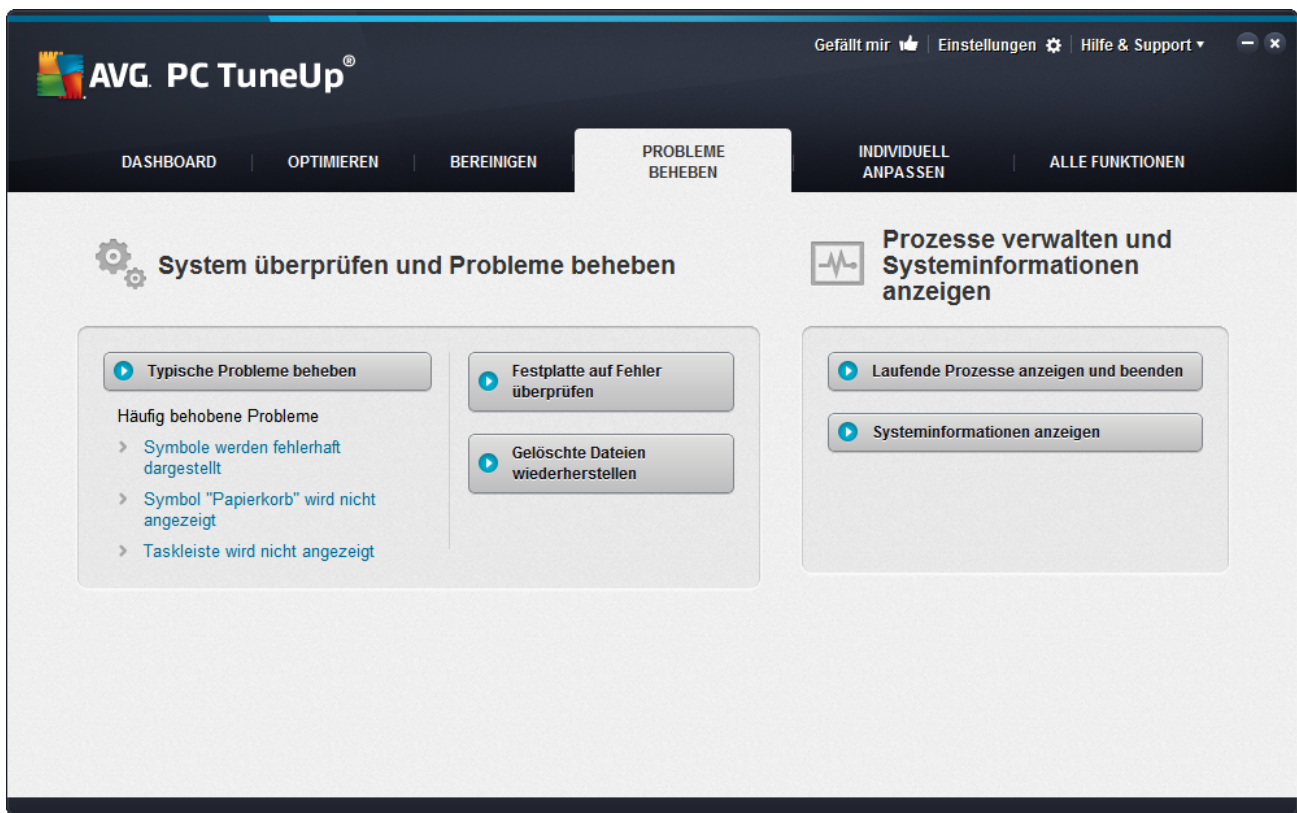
AVG. PC TuneUp®

Gefällt mir | Einstellungen | Hilfe & Support ▾

DASHBOARD | OPTIMIEREN | BEREINIGEN | PROBLEME BEHEBEN | INDIVIDUELL ANPASSEN | ALLE FUNKTIONEN

System überprüfen und Probleme beheben

Typische Probleme beheben

Häufig behobene Probleme

› Symbole werden fehlerhaft dargestellt

› Symbol "Papierkorb" wird nicht angezeigt

› Taskleiste wird nicht angezeigt

Festplatte auf Fehler überprüfen

Gelöschte Dateien wiederherstellen

Prozesse verwalten und Systeminformationen anzeigen

Laufende Prozesse anzeigen und beenden

Systeminformationen anzeigen